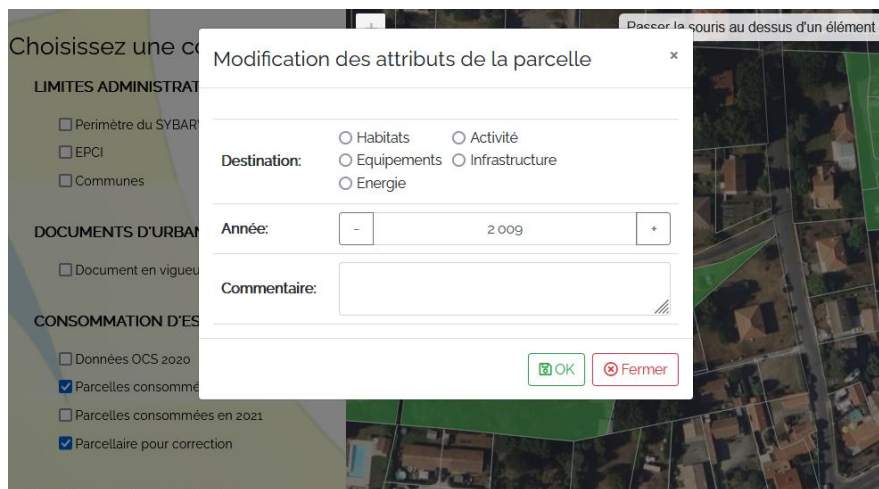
Choisissez une co

LIMITES ADMINISTRAT

Perimètre du SYBAR

EPCI

Communes

DOCUMENTS D'URBAN

Document en vigueu

CONSOMMATION D'ES

Données OCS 2020

Parcelles consommé

Parcelles consommées en 2021

Parcellaire pour correction

+

Passer la souris au dessus d'un élément

Modification des attributs de la parcelle ×

Destination: ○ Habitats ○ Activité ○ Equipements ○ Infrastructure ○ Energie

Année: − 2 009 +

Commentaire:

OK Fermer